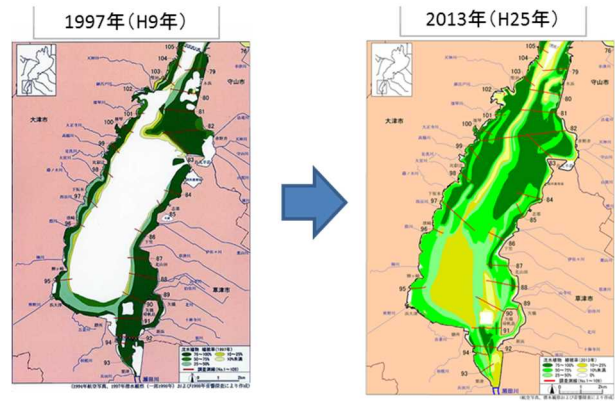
1997年（H9年）

2013年（H25年）

守山市
大津市
草津市
105
104
103
102
101
100
99
98
97
96
95
94
93
92
91
90
89
88
87
86
85
84
83
82
81
80

沈水植物 植被率（1997年）
75～100%
50～75%
10～25%
10%未満
25～50%
調査測線
瀬田川

105
104
103
102
101
100
99
98
97
96
95
94
93
92
91
90
89
88
87
86
85
84
83
82
81
80
大津市
守山市
草津市

沈水植物 植被率（2013年）
75～100%
50～75%
25～50%
10～25%
10%未満
調査測線
瀬田川